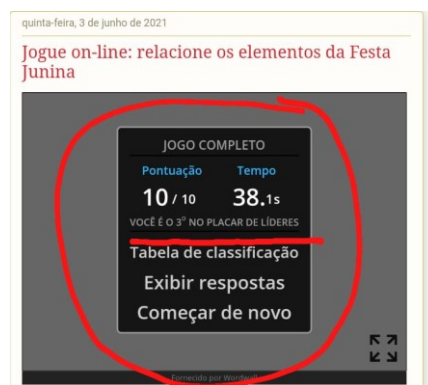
quinta-feira, 3 de junho de 2021

Jogue on-line: relacione os elementos da Festa Junina

JOGO COMPLETO

Pontuação
10 / 10

Tempo
38.1s

VOCÊ É O 3º NO PLACAR DE LÍDERES

Tabela de classificação

Exibir respostas

Começar de novo

Fornecido por Wordwall